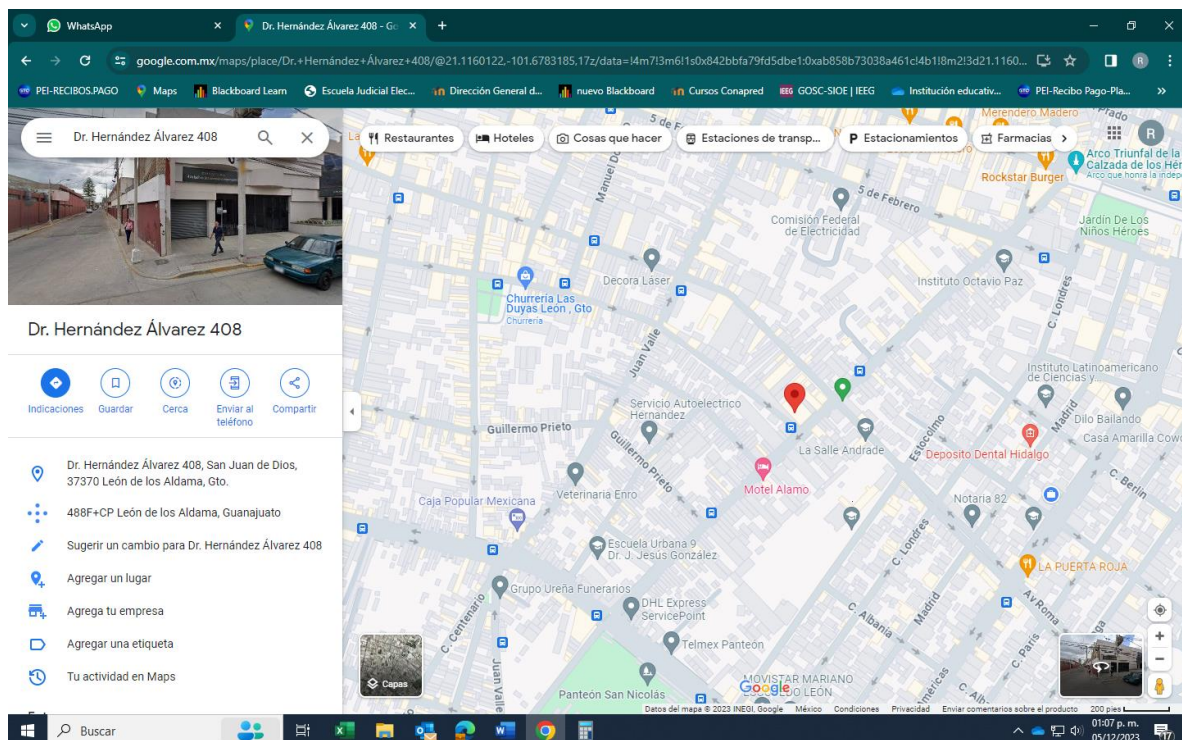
WhatsApp
Dr. Hernández Álvarez 408 - Go
google.com.mx/maps/place/Dr.+Hernández+Álvarez+408/@21.1160122,-101.6783185,17z/data=!4m7!3m6!1s0x842bbfa79fd5dbe1:0xab858b73038a461c!4b1!8m2!3d21.1160...
PEI-RECIBOS.PAGO Maps Blackboard Learn Escuela Judicial Elec... Dirección General d... nuevo Blackboard Cursos Conapred GOSC-SIOE | IEEG Institución educativ... PEI-Recibo Pago-Pla...

Dr. Hernández Álvarez 408

Restaurantes Hoteles Cosas que hacer Estaciones de transp... Estacionamientos Farmacias

Dr. Hernández Álvarez 408

Indicaciones Guardar Cerca Enviar al teléfono Compartir

Dr. Hernández Álvarez 408, San Juan de Dios, 37370 León de los Aldama, Gto.

488F+CP León de los Aldama, Guanajuato

Sugerir un cambio para Dr. Hernández Álvarez 408

Agregar un lugar

Agrega tu empresa

Agregar una etiqueta

Tu actividad en Maps

Merendero Madero
Prado
Arco Triunfal de la Calzada de los Hér
Arco que honra la indepe
Rockstar Burger
5 de Febrero
Comisión Federal de Electricidad
Jardín De Los Niños Héroes
Manuel D
Decora Laser
Instituto Octavio Paz
C. Londres
Churreria Las Duyas León , Gto
Churrería
Juan Valle
Instituto Latinoamericano de Ciencias y...
Servicio Autoelectrico Hernandez
Guillermo Prieto
Guillermo Prieto
Estocolmo
Madrid
Dilo Bailando
Casa Amarilla Cow
La Salle Andrade
Deposito Dental Hidalgo
Motel Alamo
Veterinaria Enro
Caja Popular Mexicana
Notaria 82
C. Berlín
Escuela Urbana 9 Dr. J. Jesús González
C. Londres
LA PUERTA ROJA
Grupo Ureña Funerarios
C. Centenario
DHL Express ServicePoint
C. Albania
Madrid
Av. Roma
Telmex Panteón
C. París
Juan Valle
Capas
Panteón San Nicolás
MOVISTAR MARIANO LEÓN
Google
Datos del mapa ©2023 INEGI, Google México Condiciones Privacidad Enviar comentarios sobre el producto 200 pies

Buscar
01:07 p. m.
05/12/2023